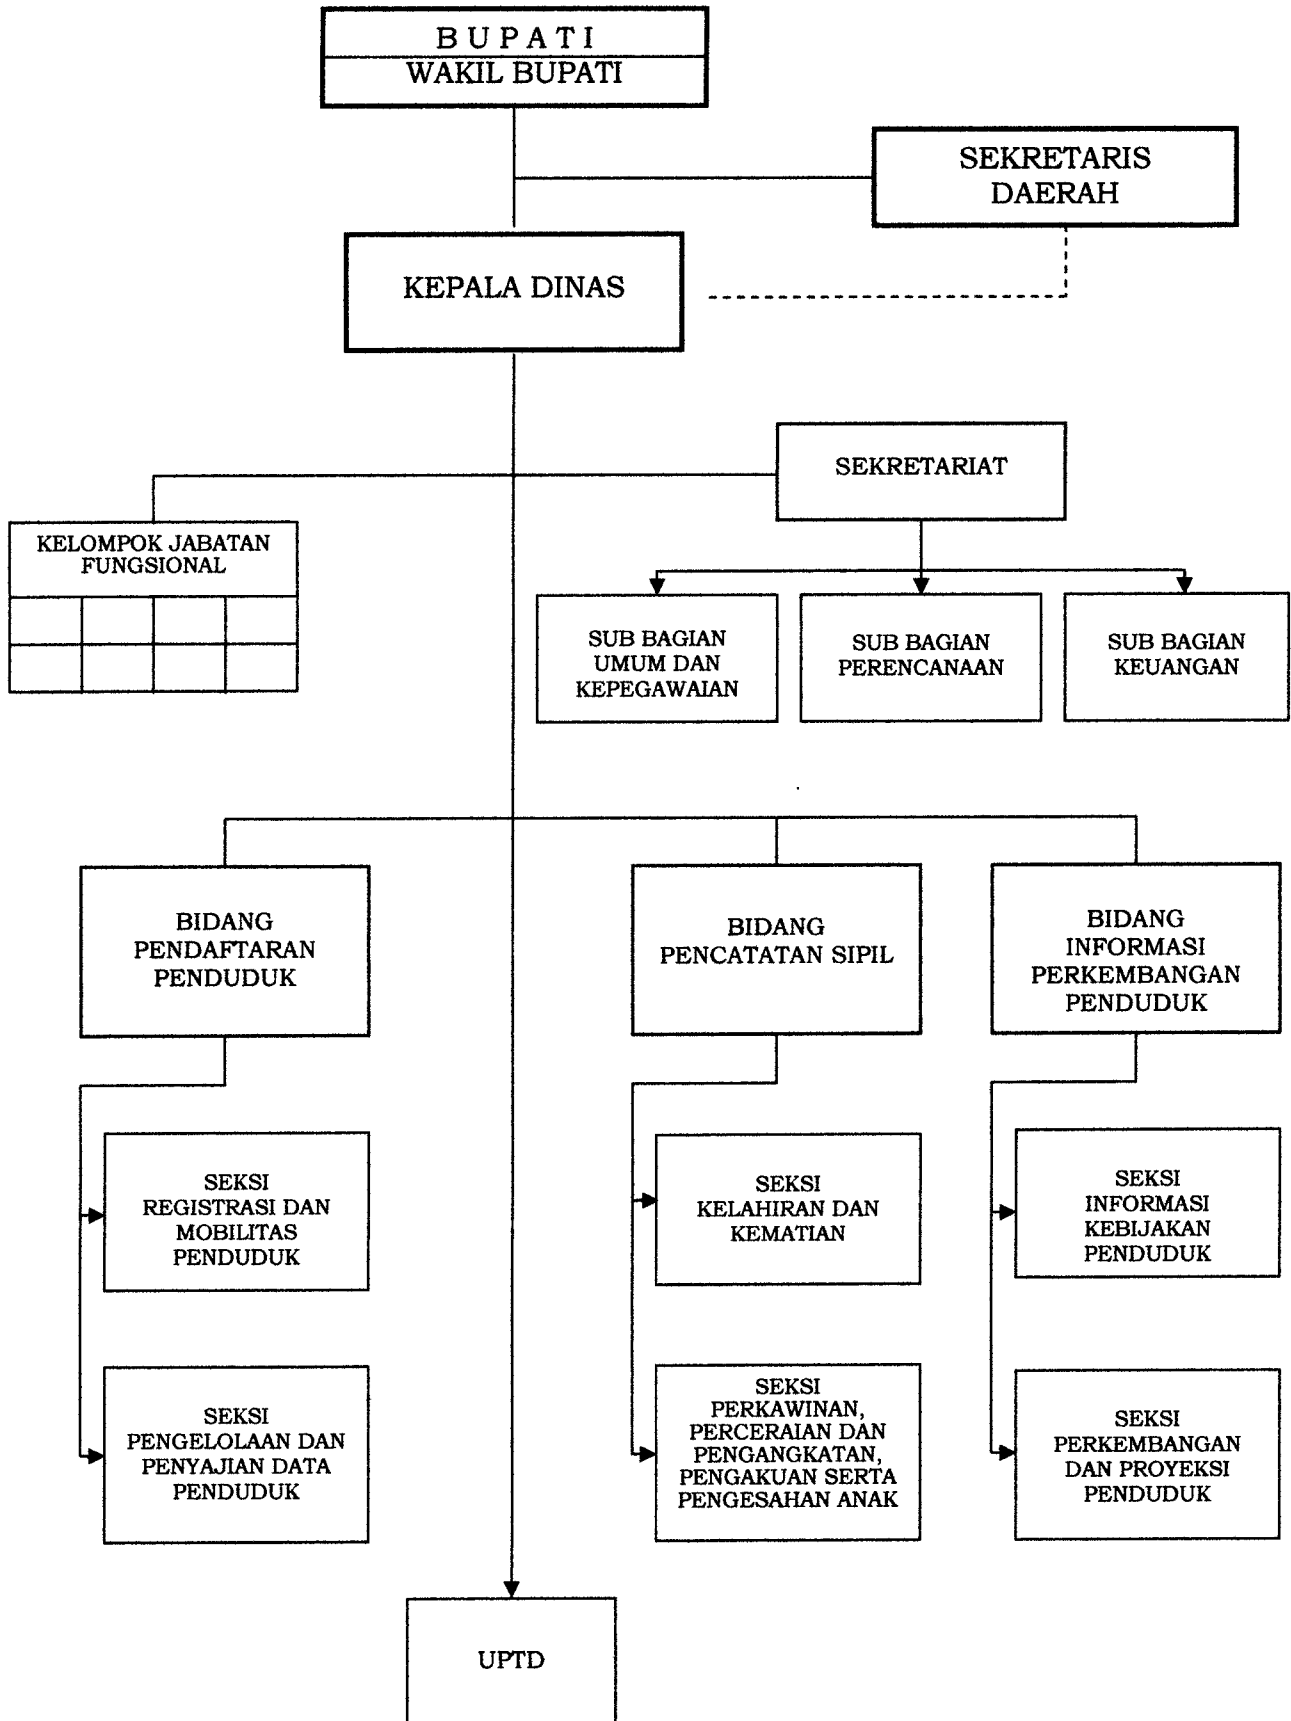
BUPATI
WAKIL BUPATI

SEKRETARIS DAERAH

KEPALA DINAS

SEKRETARIAT

KELOMPOK JABATAN FUNGSIONAL

SUB BAGIAN UMUM DAN KEPEGAWAIAN

SUB BAGIAN PERENCANAAN

SUB BAGIAN KEUANGAN

BIDANG PENDAFTARAN PENDUDUK

BIDANG PENCATATAN SIPIL

BIDANG INFORMASI PERKEMBANGAN PENDUDUK

SEKSI REGISTRASI DAN MOBILITAS PENDUDUK

SEKSI PENGELOLAAN DAN PENYAJIAN DATA PENDUDUK

SEKSI KELAHIRAN DAN KEMATIAN

SEKSI PERKAWINAN, PERCERAIAN DAN PENGANGKATAN, PENGAKUAN SERTA PENGESAHAN ANAK

SEKSI INFORMASI KEBIJAKAN PENDUDUK

SEKSI PERKEMBANGAN DAN PROYEKSI PENDUDUK

UPTD